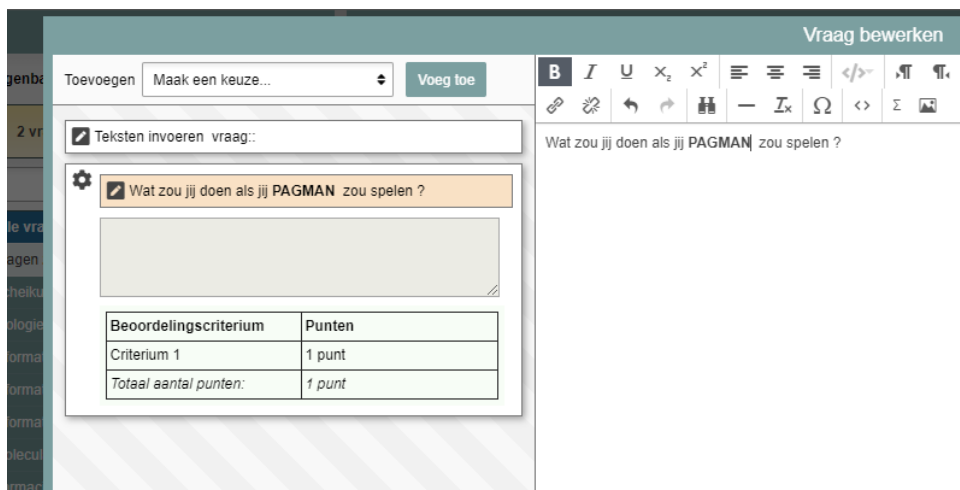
Vraag bewerken

genba
2 vr
le vra
agen
theiku
ologie
forma
forma
forma
olecul
rmac

Toevoegen | Maak een keuze... | Voeg toe

B I U $X_2$ $X^2$ Σ Ω

Teksten invoeren vraag::

Wat zou jij doen als jij **PAGMAN** zou spelen ?

| Beoordelingscriterium | Punten |
|---|---|
| Criterium 1 | 1 punt |
| *Totaal aantal punten:* | *1 punt* |

Wat zou jij doen als jij **PAGMAN** zou spelen ?